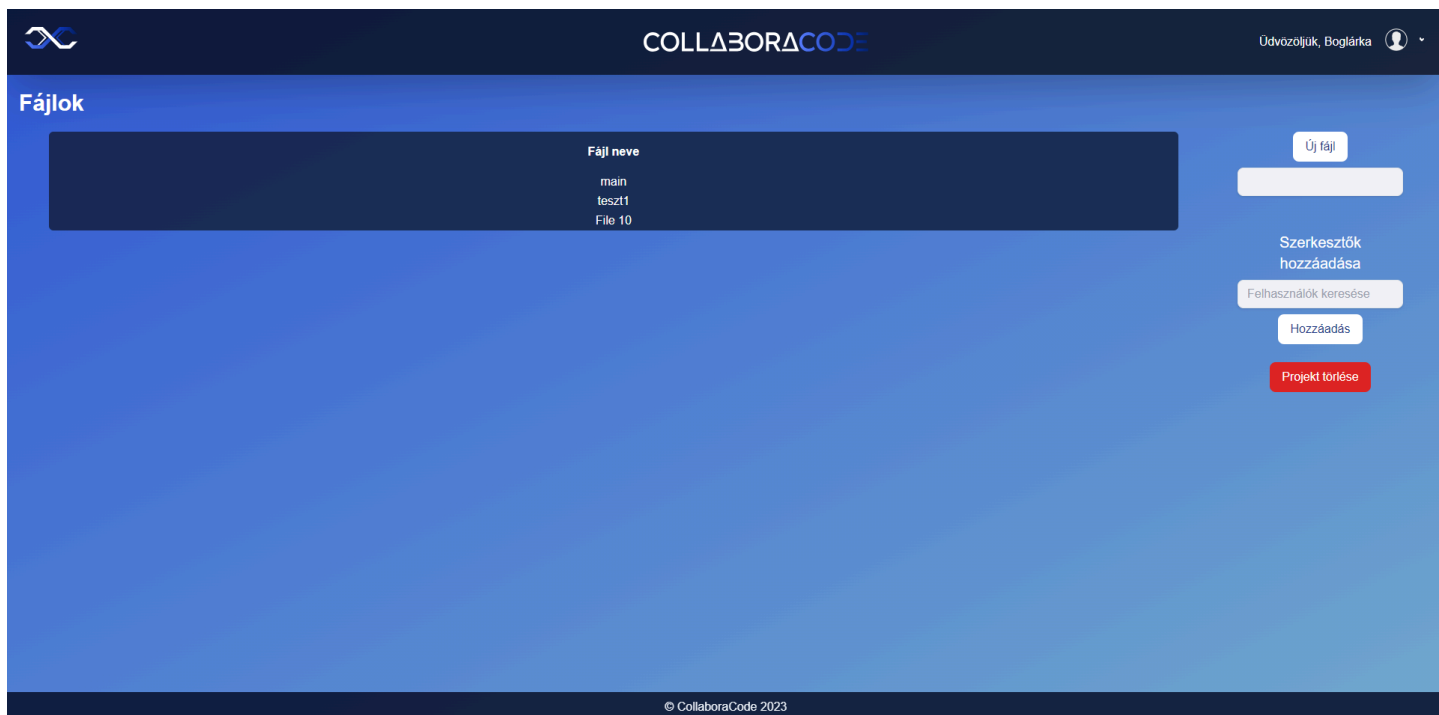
COLLABORACODE

Üdvözöljük, Boglárka

Fájlok

| Fájl neve |
|---|
| main |
| teszt1 |
| File 10 |

Új fájl

Szerkesztők hozzáadása

Felhasználók keresése

Hozzáadás

Projekt törlése

© CollaboraCode 2023